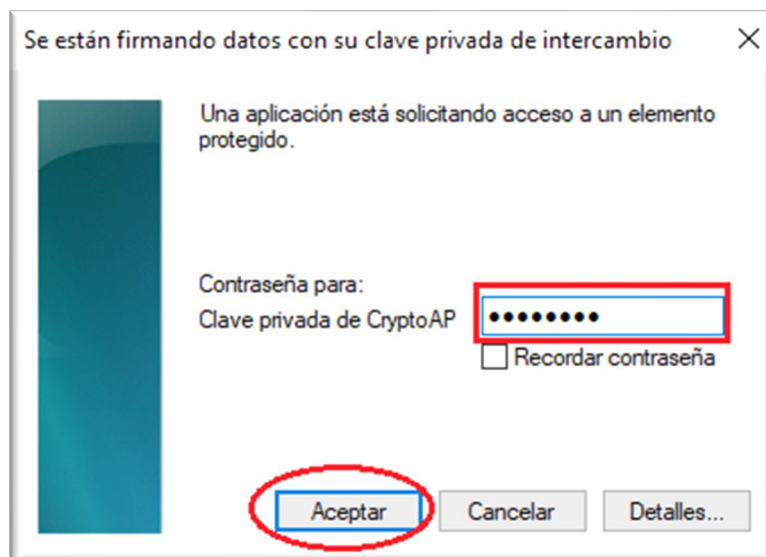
Se están firmando datos con su clave privada de intercambio ×

Una aplicación está solicitando acceso a un elemento protegido.

Contraseña para:
Clave privada de CryptoAP ••••••••

Recordar contraseña

Aceptar Cancelar Detalles...